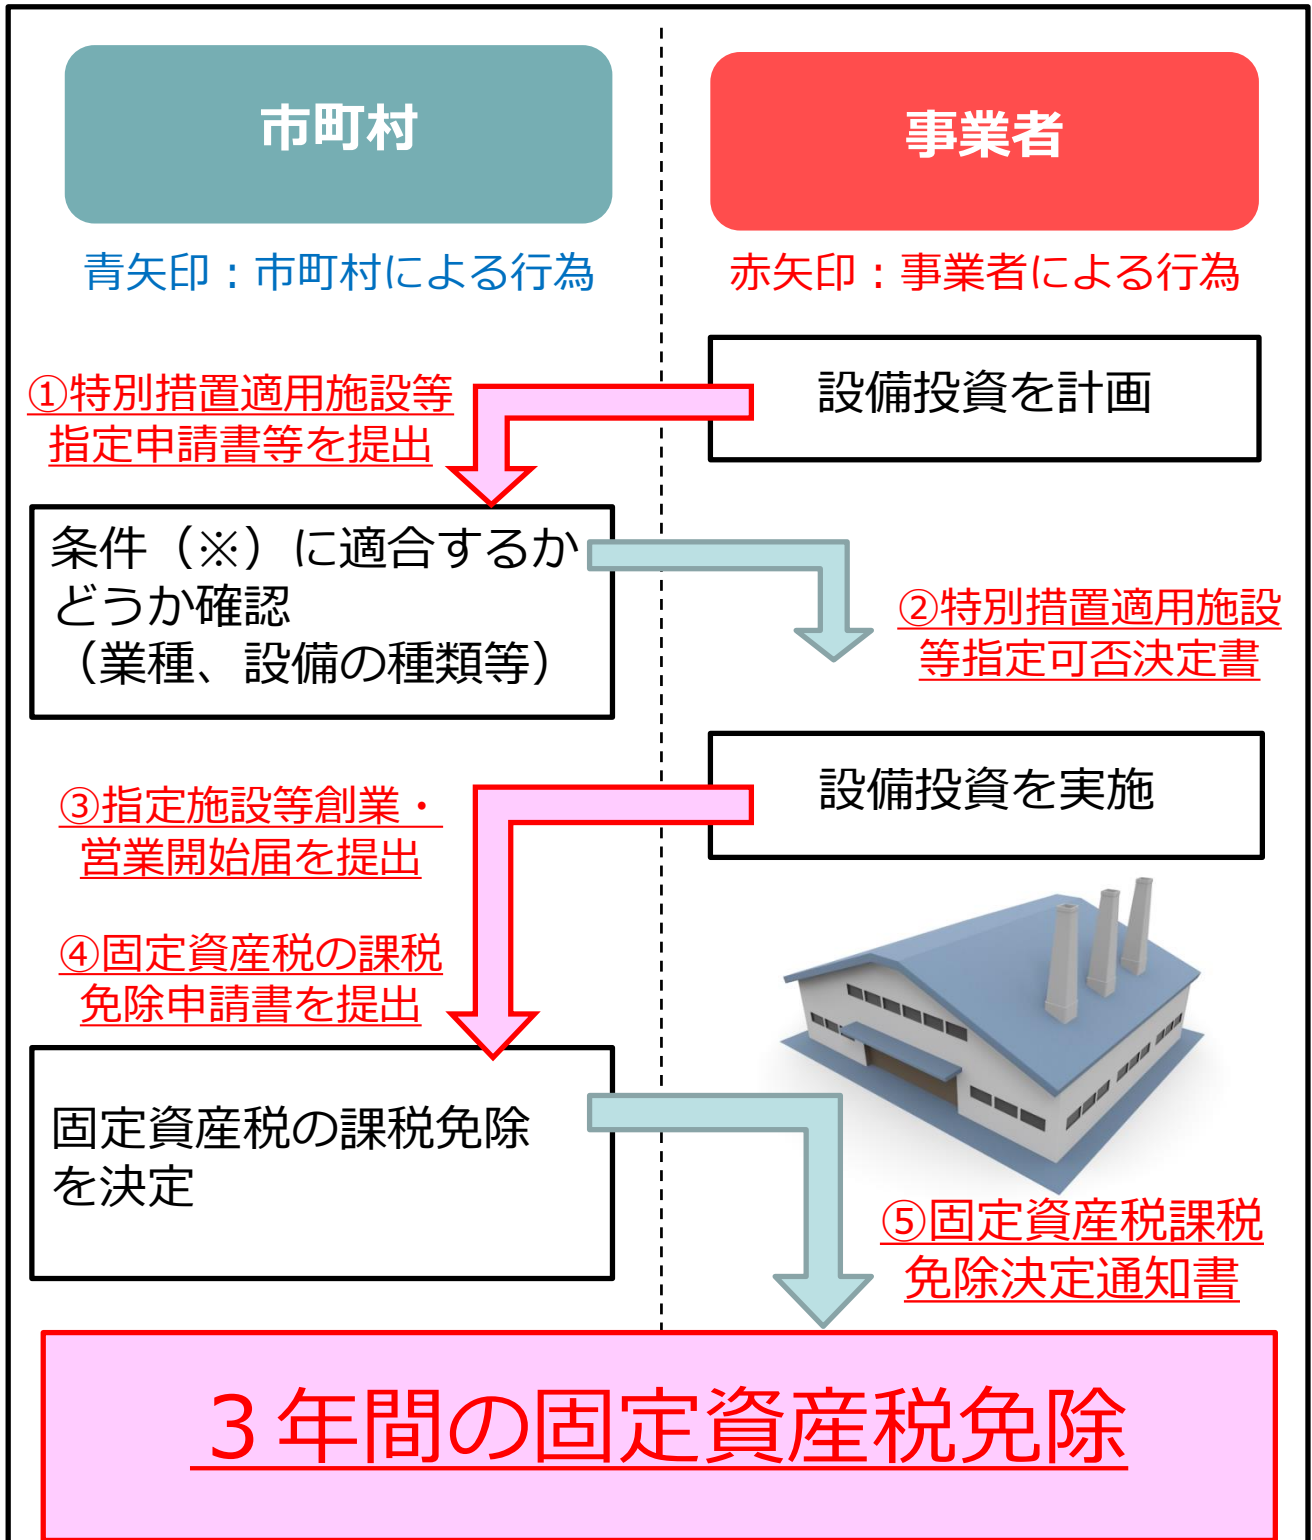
市町村

事業者

青矢印：市町村による行為

赤矢印：事業者による行為

設備投資を計画

①特別措置適用施設等指定申請書等を提出

条件（※）に適合するかどうか確認（業種、設備の種類等）

②特別措置適用施設等指定可否決定書

設備投資を実施

③指定施設等創業・営業開始届を提出

④固定資産税の課税免除申請書を提出

固定資産税の課税免除を決定

⑤固定資産税課税免除決定通知書

３年間の固定資産税免除